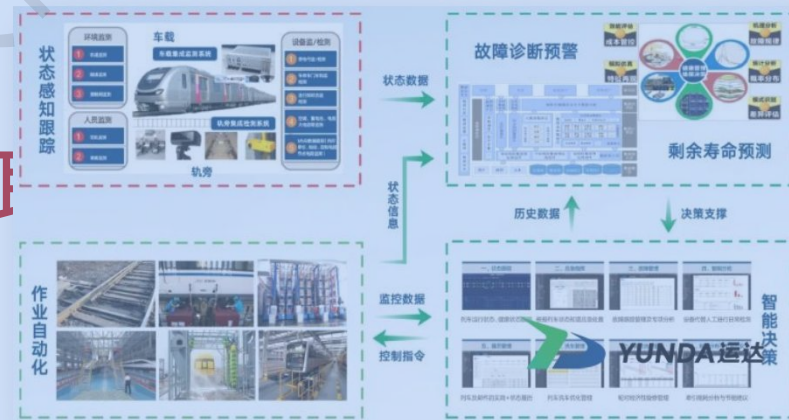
状态感知跟踪

环境监测

人员监测

车载

车载集成监测系统

设备监/检测

轨道集成检测系统

轨旁

状态数据

故障诊断预警

剩余寿命预测

状态信息

历史数据

决策支撑

作业自动化

监控数据

控制指令

智能决策

YUNDA运达